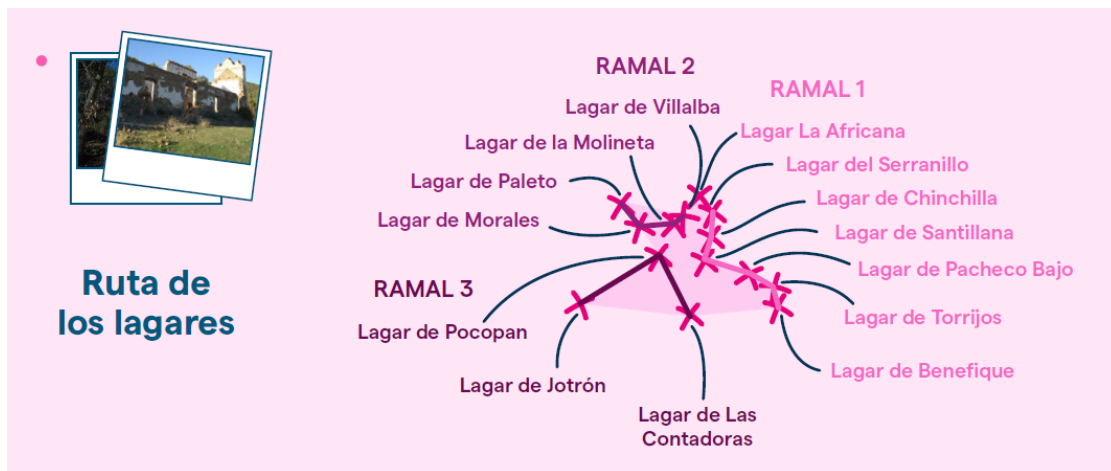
Ruta de los lagares

RAMAL 2

Lagar de Villalba

Lagar de la Molineta

Lagar de Paleto

Lagar de Morales

RAMAL 1

Lagar La Africana

Lagar del Serranillo

Lagar de Chinchilla

Lagar de Santillana

Lagar de Pacheco Bajo

Lagar de Torrijos

Lagar de Benefique

RAMAL 3

Lagar de Pocopan

Lagar de Jotrón

Lagar de Las Contadoras